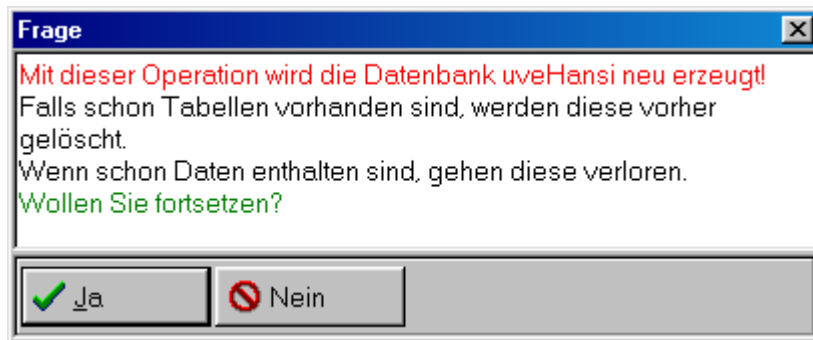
Frage

Mit dieser Operation wird die Datenbank uveHansi neu erzeugt!
Falls schon Tabellen vorhanden sind, werden diese vorher gelöscht.
Wenn schon Daten enthalten sind, gehen diese verloren.
Wollen Sie fortsetzen?

Ja

Nein